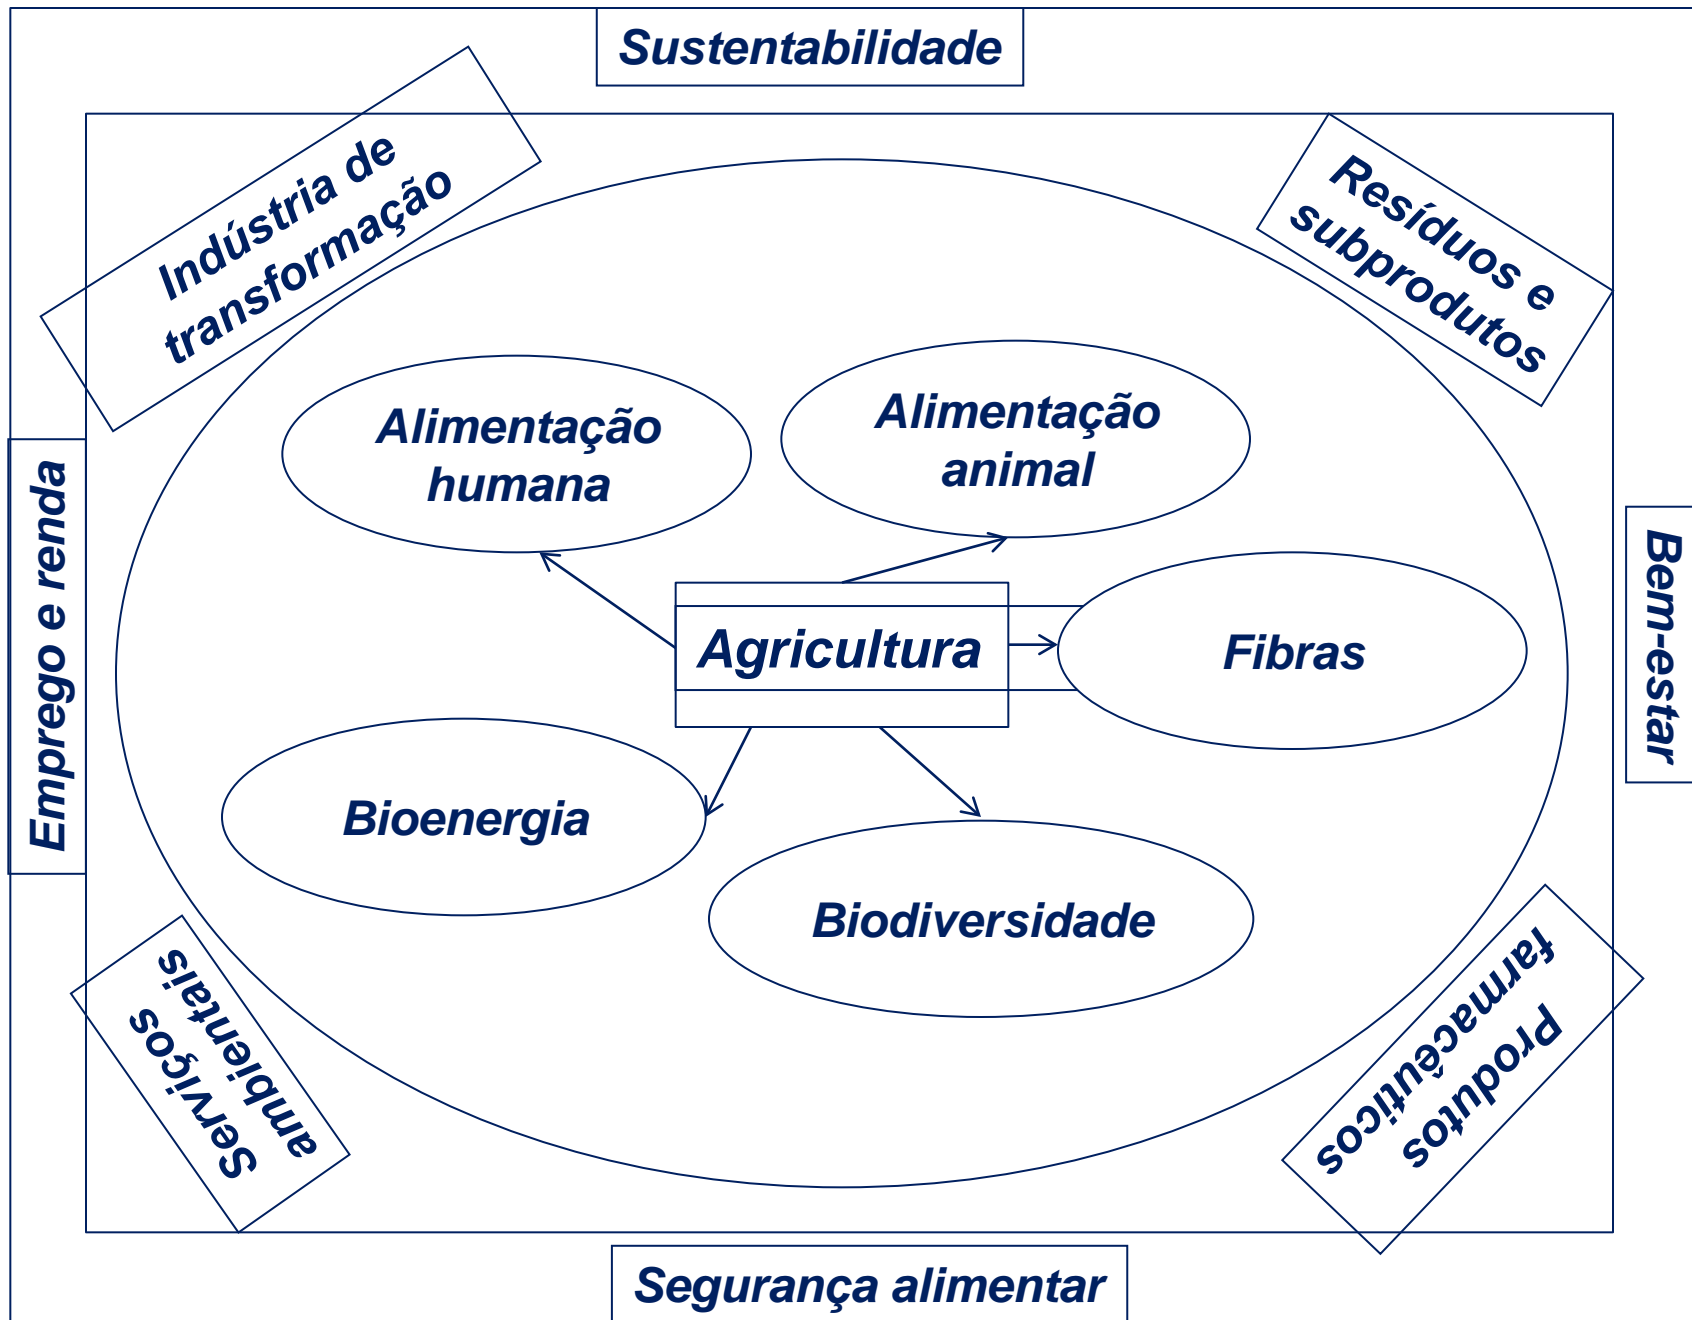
Sustentabilidade

Indústria de transformação

Resíduos e subprodutos

Emprego e renda

Bem-estar

Alimentação humana

Alimentação animal

Agricultura

Fibras

Bioenergia

Biodiversidade

Serviços ambientais

Produtos farmacêuticos

Segurança alimentar